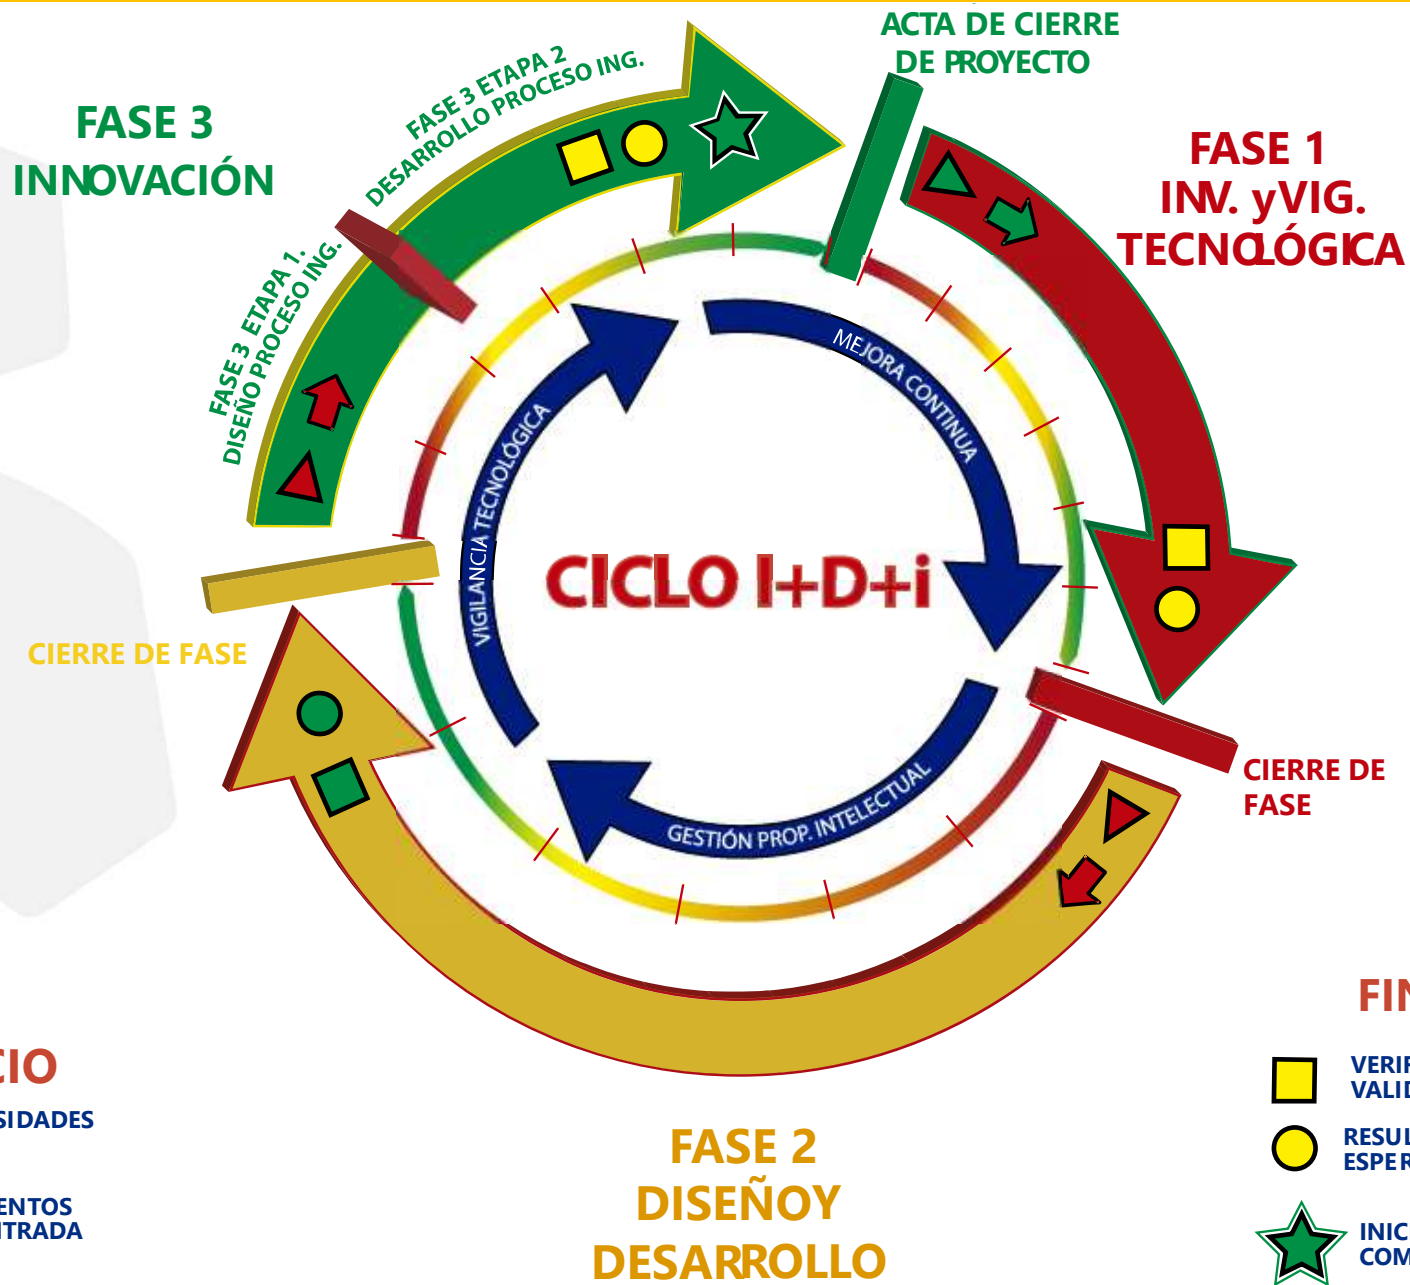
FASE 3
INNOVACIÓN

FASE 3 ETAPA 2
DESARROLLO PROCESO ING.

FASE 3 ETAPA 1.
DISEÑO PROCESO ING.

ACTA DE CIERRE
DE PROYECTO

FASE 1
INV. yVIG.
TECNOLÓGICA

MEJORA CONTINUA

VIGILANCIA TECNOLÓGICA

CICLO I+D+i

GESTIÓN PROP. INTELECTUAL

CIERRE DE FASE

CIERRE DE
FASE

FIN

VERIF
VALID

RESUL
ESPER

INIC
COM

CIO
SIDADES

ENTOS
TRADA

FASE 2
DISEÑOY
DESARROLLO